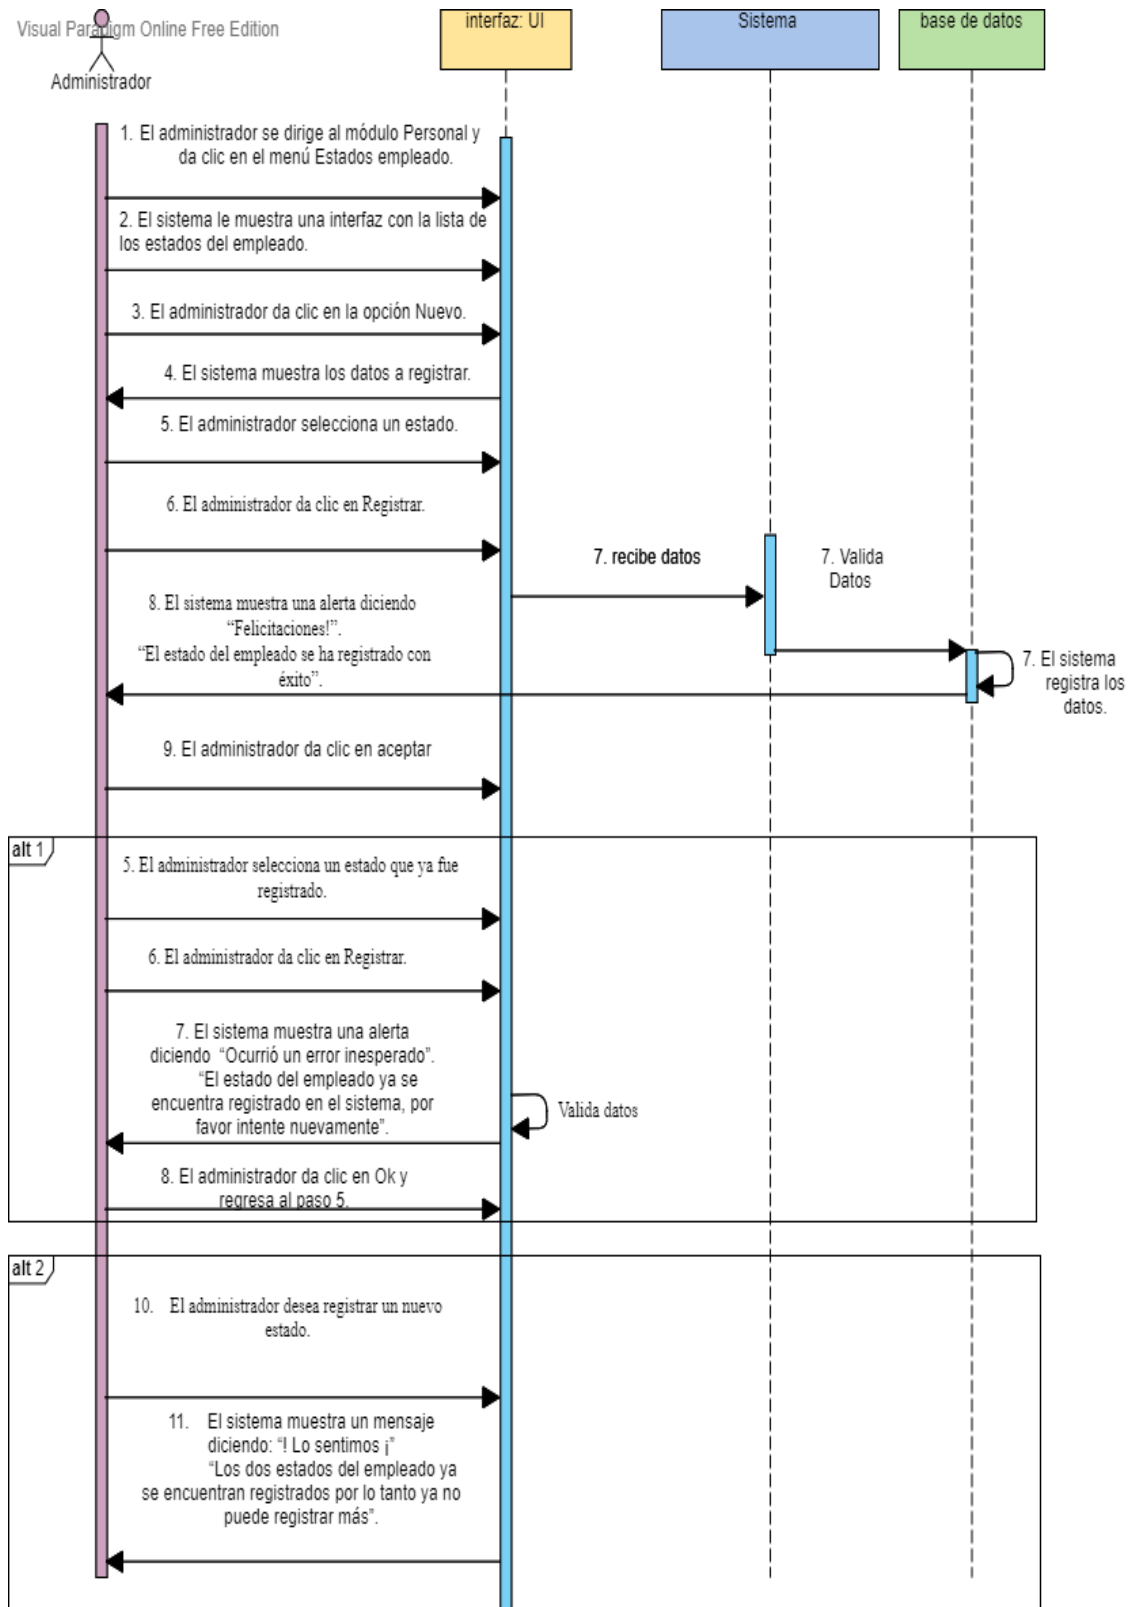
Visual Paradigm Online Free Edition

Administrador

interfaz: UI

Sistema

base de datos

1. El administrador se dirige al módulo Personal y da clic en el menú Estados empleado.

2. El sistema le muestra una interfaz con la lista de los estados del empleado.

3. El administrador da clic en la opción Nuevo.

4. El sistema muestra los datos a registrar.

5. El administrador selecciona un estado.

6. El administrador da clic en Registrar.

7. recibe datos

7. Valida Datos

8. El sistema muestra una alerta diciendo "Felicitaciones!". "El estado del empleado se ha registrado con éxito".

7. El sistema registra los datos.

9. El administrador da clic en aceptar

alt 1

5. El administrador selecciona un estado que ya fue registrado.

6. El administrador da clic en Registrar.

7. El sistema muestra una alerta diciendo "Ocurrió un error inesperado". "El estado del empleado ya se encuentra registrado en el sistema, por favor intente nuevamente".

Valida datos

8. El administrador da clic en Ok y regresa al paso 5.

alt 2

10. El administrador desea registrar un nuevo estado.

11. El sistema muestra un mensaje diciendo: "! Lo sentimos ¡" "Los dos estados del empleado ya se encuentran registrados por lo tanto ya no puede registrar más".